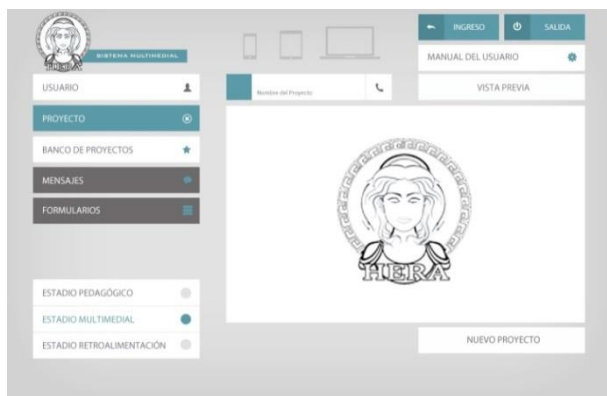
HERA

SISTEMA MULTIMEDIAL

INGRESO

SALIDA

MANUAL DEL USUARIO

USUARIO

Nombre del Proyecto

VISTA PREVIA

PROYECTO

BANCO DE PROYECTOS

MENSAJES

FORMULARIOS

HERA

ESTADIO PEDAGÓGICO

ESTADIO MULTIMEDIAL

ESTADIO RETROALIMENTACIÓN

NUEVO PROYECTO